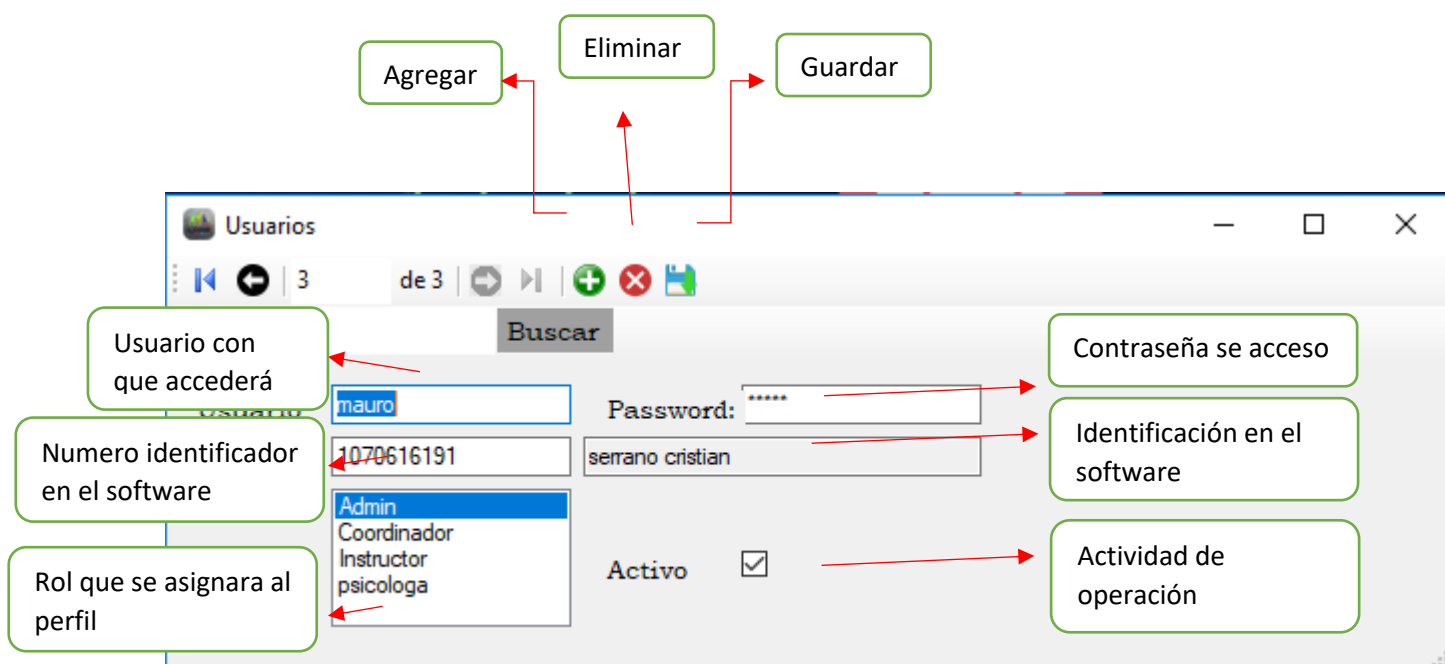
Agregar

Eliminar

Guardar

Usuarios

3 de 3

Buscar

Usuario con que accederá

Contraseña se acceso

Usuario

mauro

Password: *****

Numero identificador en el software

Identificación en el software

1070616191

serrano cristian

Admin
Coordinador
Instructor
psicologa

Activo

Actividad de operación

Rol que se asignara al perfil